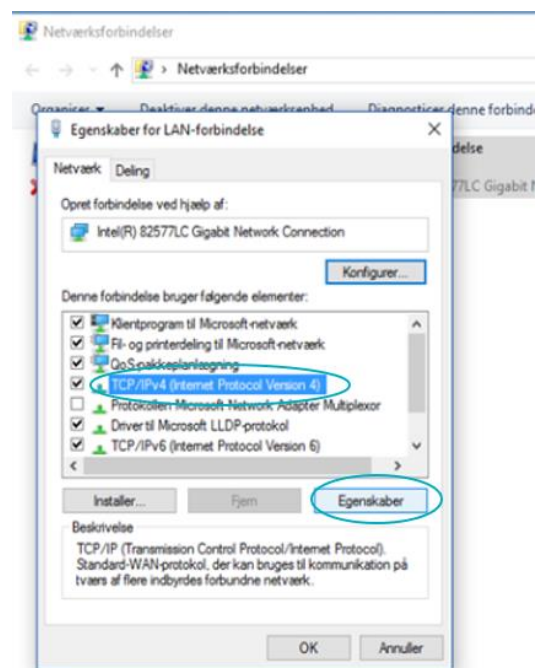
Netværksforbindelser

Netværksforbindelser

Organiser ▾ Deaktiver denne netværksenhed Diagnosticer denne forbindelse

Egenskaber for LAN-forbindelse

Netværk Deling

Opret forbindelse ved hjælp af:

Intel(R) 82577LC Gigabit Network Connection

Konfigurer...

Denne forbindelse bruger følgende elementer:

Klientprogram til Microsoft-netværk
Fil- og printerdeling til Microsoft-netværk
QoS-pakkeplanlægning
TCP/IPv4 (Internet Protocol Version 4)
Protokollen Microsoft Network Adapter Multiplexor
Driver til Microsoft LLDP-protokol
TCP/IPv6 (Internet Protocol Version 6)

Installer... Fjern Egenskaber

Beskrivelse

TCP/IP (Transmission Control Protocol/Internet Protocol). Standard-WAN-protokol, der kan bruges til kommunikation på tværs af flere indbyrdes forbundne netværk.

OK Annuller

delse
77LC Gigabit N